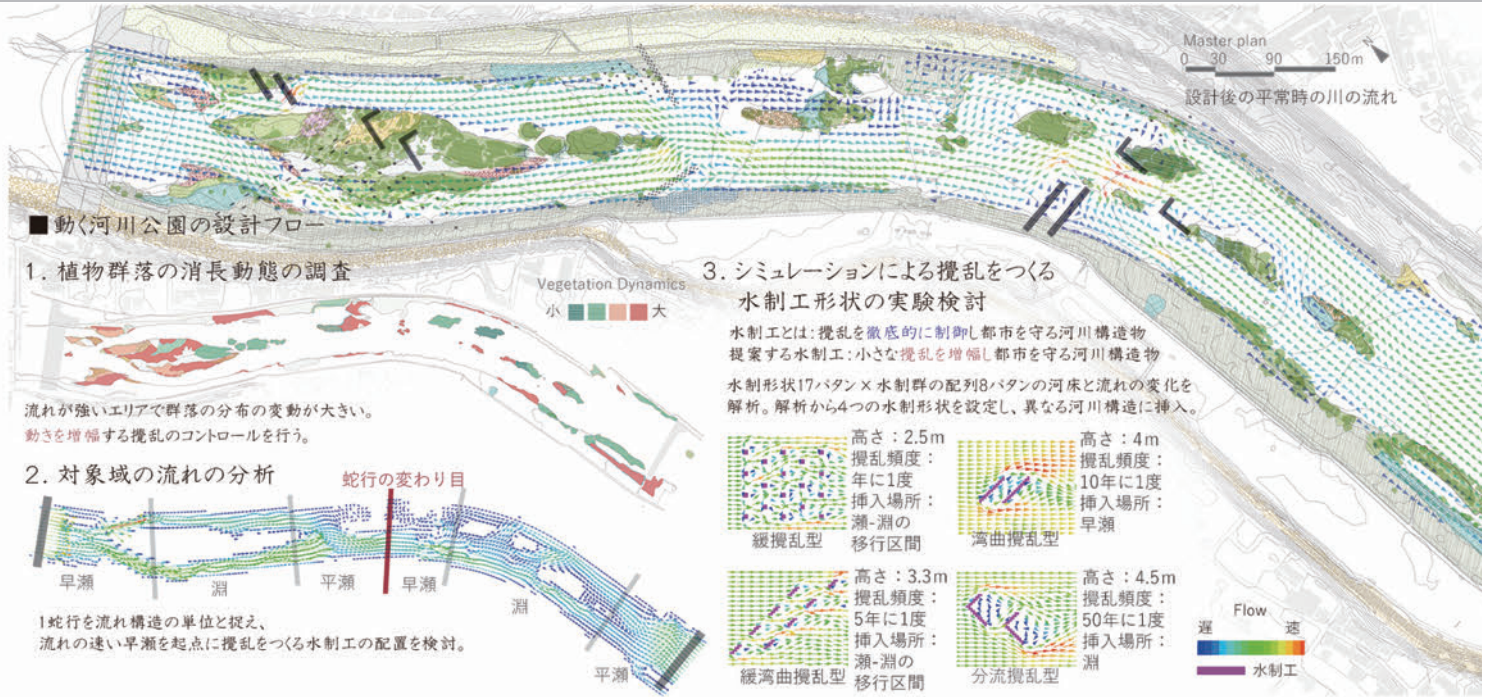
Master plan
0 30 90 150m
設計後の平常時の川の流れ

■動く河川公園の設計フロー

1. 植物群落の消長動態の調査

Vegetation Dynamics
小 大

流れが強いエリアで群落の分布の変動が大きい。
動きを増幅する撹乱のコントロールを行う。

2. 対象域の流れの分析

蛇行の変わり目

早瀬 淵 平瀬 早瀬 淵 平瀬

1蛇行を流れ構造の単位と捉え、
流れの速い早瀬を起点に撹乱をつくる水制工の配置を検討。

3. シミュレーションによる撹乱をつくる水制工形状の実験検討

水制工とは:撹乱を徹底的に制御し都市を守る河川構造物
提案する水制工:小さな撹乱を増幅し都市を守る河川構造物

水制形状17パタン×水制群の配列8パタンの河床と流れの変化を解析。解析から4つの水制形状を設定し、異なる河川構造に挿入。

高さ:2.5m
撹乱頻度:年に1度
挿入場所:瀬-淵の移行区間
緩撹乱型

高さ:4m
撹乱頻度:10年に1度
挿入場所:早瀬
湾曲撹乱型

高さ:3.3m
撹乱頻度:5年に1度
挿入場所:瀬-淵の移行区間
緩湾曲撹乱型

高さ:4.5m
撹乱頻度:50年に1度
挿入場所:淵
分流撹乱型

Flow
遅 速
水制工